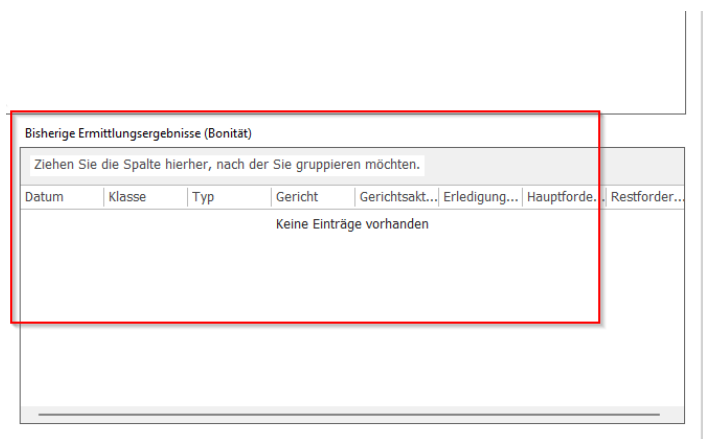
Bisherige Ermittlungsergebnisse (Bonität)

Ziehen Sie die Spalte hierher, nach der Sie gruppieren möchten.

| Datum | Klasse | Typ | Gericht | Gerichtsakt... | Erledigung... | Hauptforde... | Restforder... |
|---|---|---|---|---|---|---|---|

Keine Einträge vorhanden